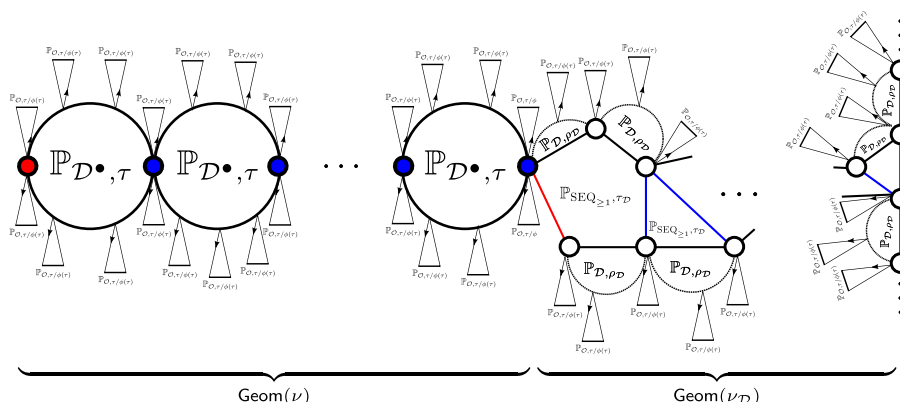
$\mathbb{P}_{\mathcal{O},\tau/\phi(\tau)}$ $\mathbb{P}_{\mathcal{O},\tau/\phi(\tau)}$ $\mathbb{P}_{\mathcal{O},\tau/\phi(\tau)}$ $\mathbb{P}_{\mathcal{O},\tau/\phi(\tau)}$ $\mathbb{P}_{\mathcal{O},\tau/\phi(\tau)}$ $\mathbb{P}_{\mathcal{O},\tau/\phi(\tau)}$ $\mathbb{P}_{\mathcal{O},\tau/\phi(\tau)}$ $\mathbb{P}_{\mathcal{O},\tau/\phi(\tau)}$

$\mathbb{P}_{\mathcal{D}^\bullet,\tau}$ $\mathbb{P}_{\mathcal{D}^\bullet,\tau}$ $\cdots$ $\mathbb{P}_{\mathcal{D}^\bullet,\tau}$

$\mathbb{P}_{\mathcal{O},\tau/\phi(\tau)}$ $\mathbb{P}_{\mathcal{O},\tau/\phi(\tau)}$ $\mathbb{P}_{\mathcal{O},\tau/\phi(\tau)}$ $\mathbb{P}_{\mathcal{O},\tau/\phi(\tau)}$ $\mathbb{P}_{\mathcal{O},\tau/\phi(\tau)}$ $\mathbb{P}_{\mathcal{O},\tau/\phi(\tau)}$ $\mathbb{P}_{\mathcal{O},\tau/\phi(\tau)}$ $\mathbb{P}_{\mathcal{O},\tau/\phi(\tau)}$ $\mathbb{P}_{\mathcal{O},\tau/\phi}$

$\mathbb{P}_{\mathcal{O},\tau/\phi(\tau)}$ $\mathbb{P}_{\mathcal{O},\tau/\phi(\tau)}$ $\mathbb{P}_{\mathcal{O},\tau/\phi(\tau)}$ $\mathbb{P}_{\mathcal{O},\tau/\phi(\tau)}$

$\mathbb{P}_{\mathcal{D},\rho_\mathcal{D}}$ $\mathbb{P}_{\mathcal{D},\rho_\mathcal{D}}$ $\cdots$

$\mathbb{P}_{\mathrm{SEQ}_{\geq 1},\tau_\mathcal{D}}$ $\mathbb{P}_{\mathrm{SEQ}_{\geq 1},\tau_\mathcal{D}}$

$\mathbb{P}_{\mathcal{D},\rho_\mathcal{D}}$ $\mathbb{P}_{\mathcal{D},\rho_\mathcal{D}}$

$\mathbb{P}_{\mathcal{O},\tau/\phi(\tau)}$ $\mathbb{P}_{\mathcal{O},\tau/\phi(\tau)}$ $\mathbb{P}_{\mathcal{O},\tau/\phi(\tau)}$ $\mathbb{P}_{\mathcal{O},\tau/\phi(\tau)}$ $\mathbb{P}_{\mathcal{O},\tau/\phi(\tau)}$

$\mathbb{P}_{\mathcal{O},\tau/\phi(\tau)}$ $\mathbb{P}_{\mathcal{O},\tau/\phi(\tau)}$ $\mathbb{P}_{\mathcal{O},\tau/\phi(\tau)}$ $\mathbb{P}_{\mathcal{D},\rho_\mathcal{D}}$ $\mathbb{P}_{\mathcal{D},\rho_\mathcal{D}}$ $\mathbb{P}_{\mathcal{D},\rho_\mathcal{D}}$ $\mathbb{P}_{\mathcal{O},\tau/\phi(\tau)}$ $\mathbb{P}_{\mathcal{O},\tau/\phi(\tau)}$ $\mathbb{P}_{\mathcal{O},\tau/\phi(\tau)}$

Geom$(\nu)$ Geom$(\nu_\mathcal{D})$